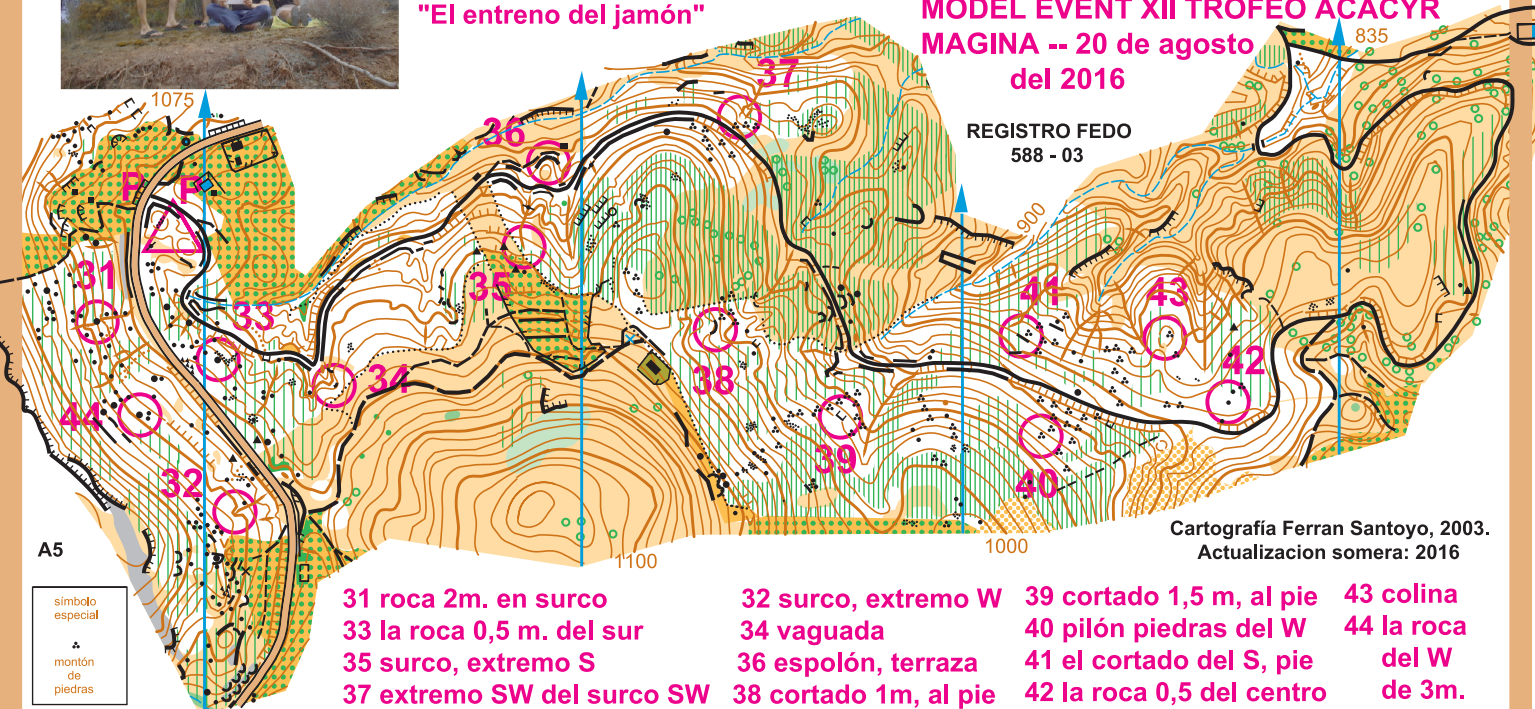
"El entreno del jamón"

MODEL EVENT XII TROFEO ACACYR MAGINA -- 20 de agosto del 2016

REGISTRO FEDO 588 - 03

1075

835

900

1100

1000

P P

31 33 34 35 36 37 38 39 40 41 42 43 44 32

A5

Cartografía Ferran Santoyo, 2003. Actualizacion somera: 2016

símbolo especial

montón de piedras

31 roca 2m. en surco
33 la roca 0,5 m. del sur
35 surco, extremo S
37 extremo SW del surco SW

32 surco, extremo W
34 vaguada
36 espolón, terraza
38 cortado 1m, al pie

39 cortado 1,5 m, al pie
40 pilón piedras del W
41 el cortado del S, pie
42 la roca 0,5 del centro

43 colina
44 la roca del W de 3m.